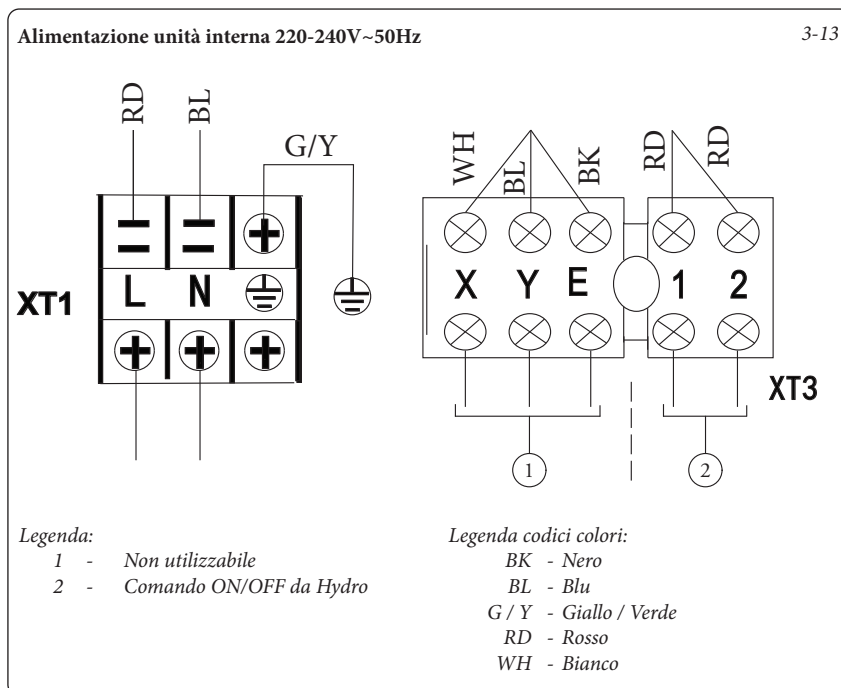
Alimentazione unità interna 220-240V~50Hz

3-13

RD BL G/Y

XT1 L N

WH BL BK RD RD

X Y E 1 2

XT3

1 2

Legenda:
1 - Non utilizzabile
2 - Comando ON/OFF da Hydro

Legenda codici colori:
BK - Nero
BL - Blu
G / Y - Giallo / Verde
RD - Rosso
WH - Bianco